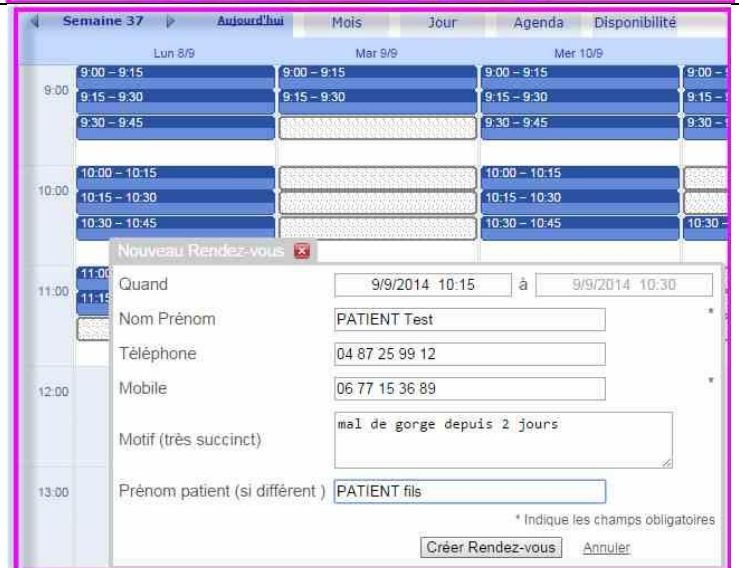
Semaine 37 Aujourd'hui Mois Jour Agenda Disponibilité

Lun 8/9 Mar 9/9 Mer 10/9

9:00
9:00 – 9:15 9:00 – 9:15 9:00 – 9:15 9:00 –
9:15 – 9:30 9:15 – 9:30 9:15 – 9:30 9:15 –
9:30 – 9:45 9:30 – 9:45 9:30 –

10:00
10:00 – 10:15 10:00 – 10:15
10:15 – 10:30 10:15 – 10:30
10:30 – 10:45 10:30 – 10:45 10:30 –

11:00
11:00
11:15

12:00

13:00

Nouveau Rendez-vous

Quand 9/9/2014 10:15 à 9/9/2014 10:30

Nom Prénom PATIENT Test *

Téléphone 04 87 25 99 12

Mobile 06 77 15 36 89 *

Motif (très succinct) mal de gorge depuis 2 jours

Prénom patient (si différent ) PATIENT fils

* Indique les champs obligatoires

Créer Rendez-vous Annuler